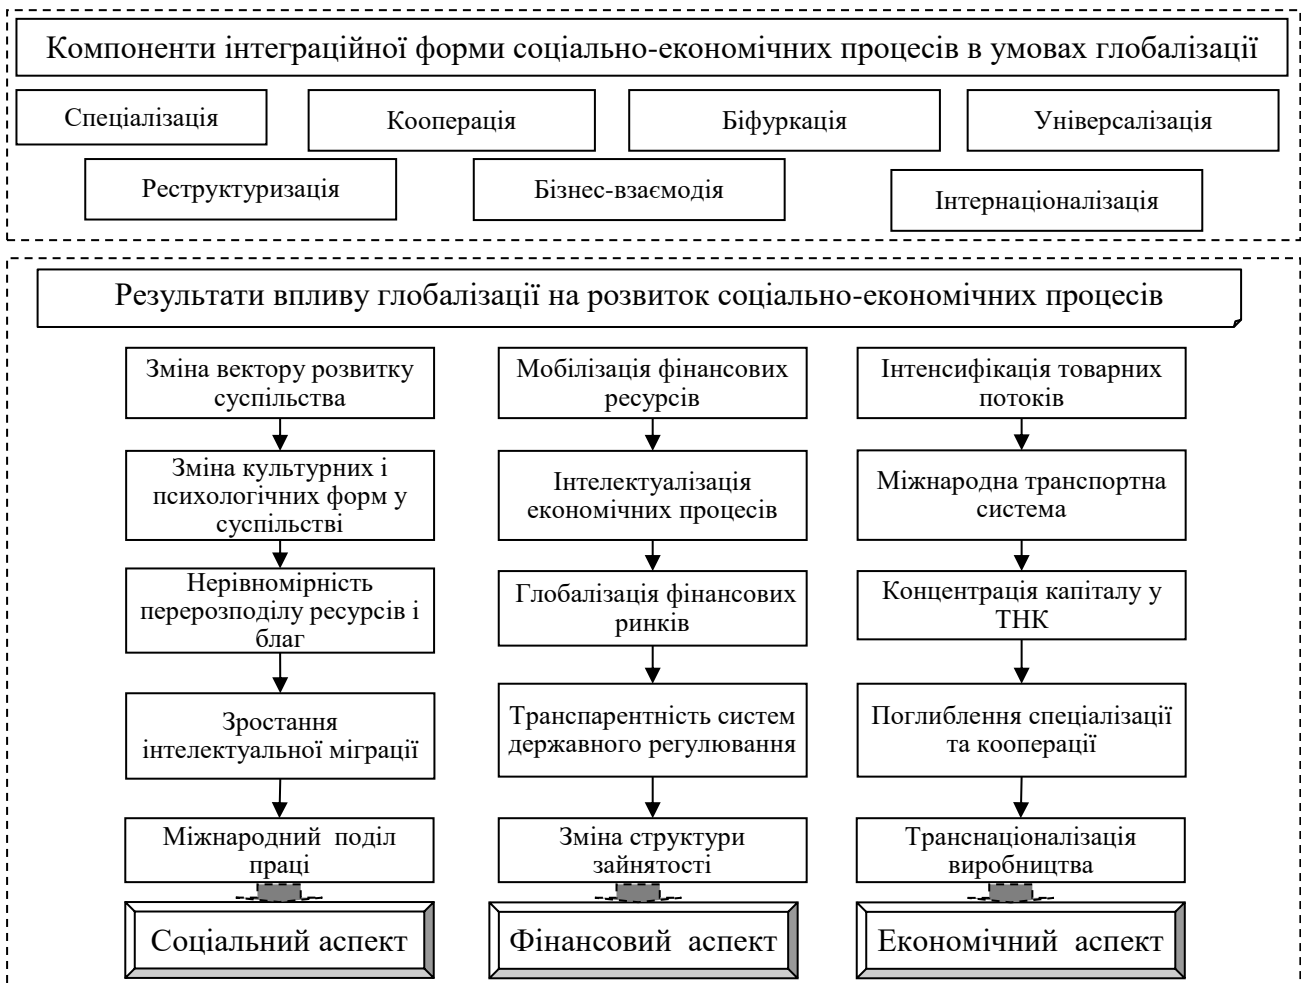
Компоненти інтеграційної форми соціально-економічних процесів в умовах глобалізації

Спеціалізація

Кооперація

Біфуркація

Універсалізація

Реструктуризація

Бізнес-взаємодія

Інтернаціоналізація

Результати впливу глобалізації на розвиток соціально-економічних процесів

Зміна вектору розвитку суспільства

Зміна культурних і психологічних форм у суспільстві

Нерівномірність перерозподілу ресурсів і благ

Зростання інтелектуальної міграції

Міжнародний поділ праці

Соціальний аспект

Мобілізація фінансових ресурсів

Інтелектуалізація економічних процесів

Глобалізація фінансових ринків

Транспарентність систем державного регулювання

Зміна структури зайнятості

Фінансовий аспект

Інтенсифікація товарних потоків

Міжнародна транспортна система

Концентрація капіталу у ТНК

Поглиблення спеціалізації та кооперації

Транснаціоналізація виробництва

Економічний аспект